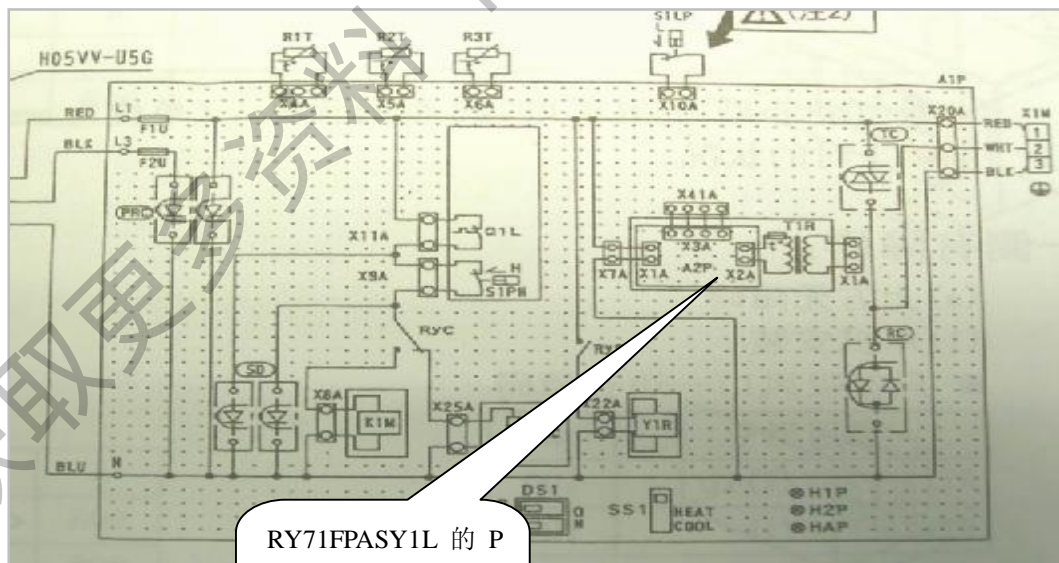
H05VV-U5G

R1T R2T R3T S1LP (注2)

X4A X5A X6A X10A A1P

RED L1 F1U X20A X1M

BLK L3 F2U RED 1 WHT 2 BLK 3

PRC TC

X41A

X11A Q1L X3A T1R

X9A S1PH X7A X1A A2P X2A X1A

RYC RC

SD RY

X8A K1M X25A X22A Y1R

BLU N

DS1 ON SS1 HEAT COOL H1P H2P HAP

RY71FPASY1L 的 P